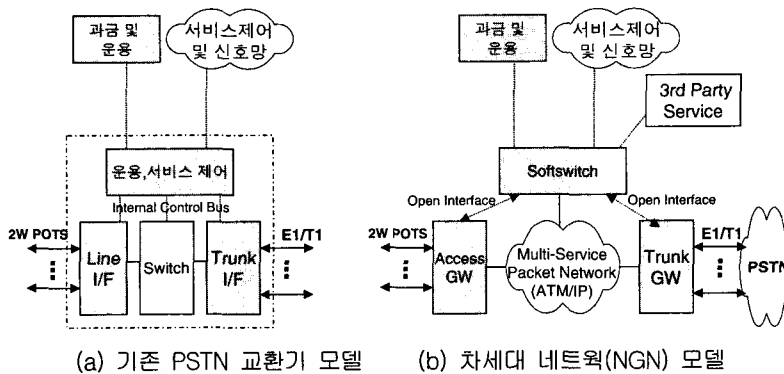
과금 및 운용

서비스제어 및 신호망

운용,서비스 제어

Internal Control Bus

2W POTS

Line I/F

Switch

Trunk I/F

E1/T1

(a) 기존 PSTN 교환기 모델

과금 및 운용

서비스제어 및 신호망

3rd Party Service

Softswitch

Open Interface

Open Interface

2W POTS

Access GW

Multi-Service Packet Network (ATM/IP)

Trunk GW

E1/T1

PSTN

(b) 차세대 네트웍(NGN) 모델